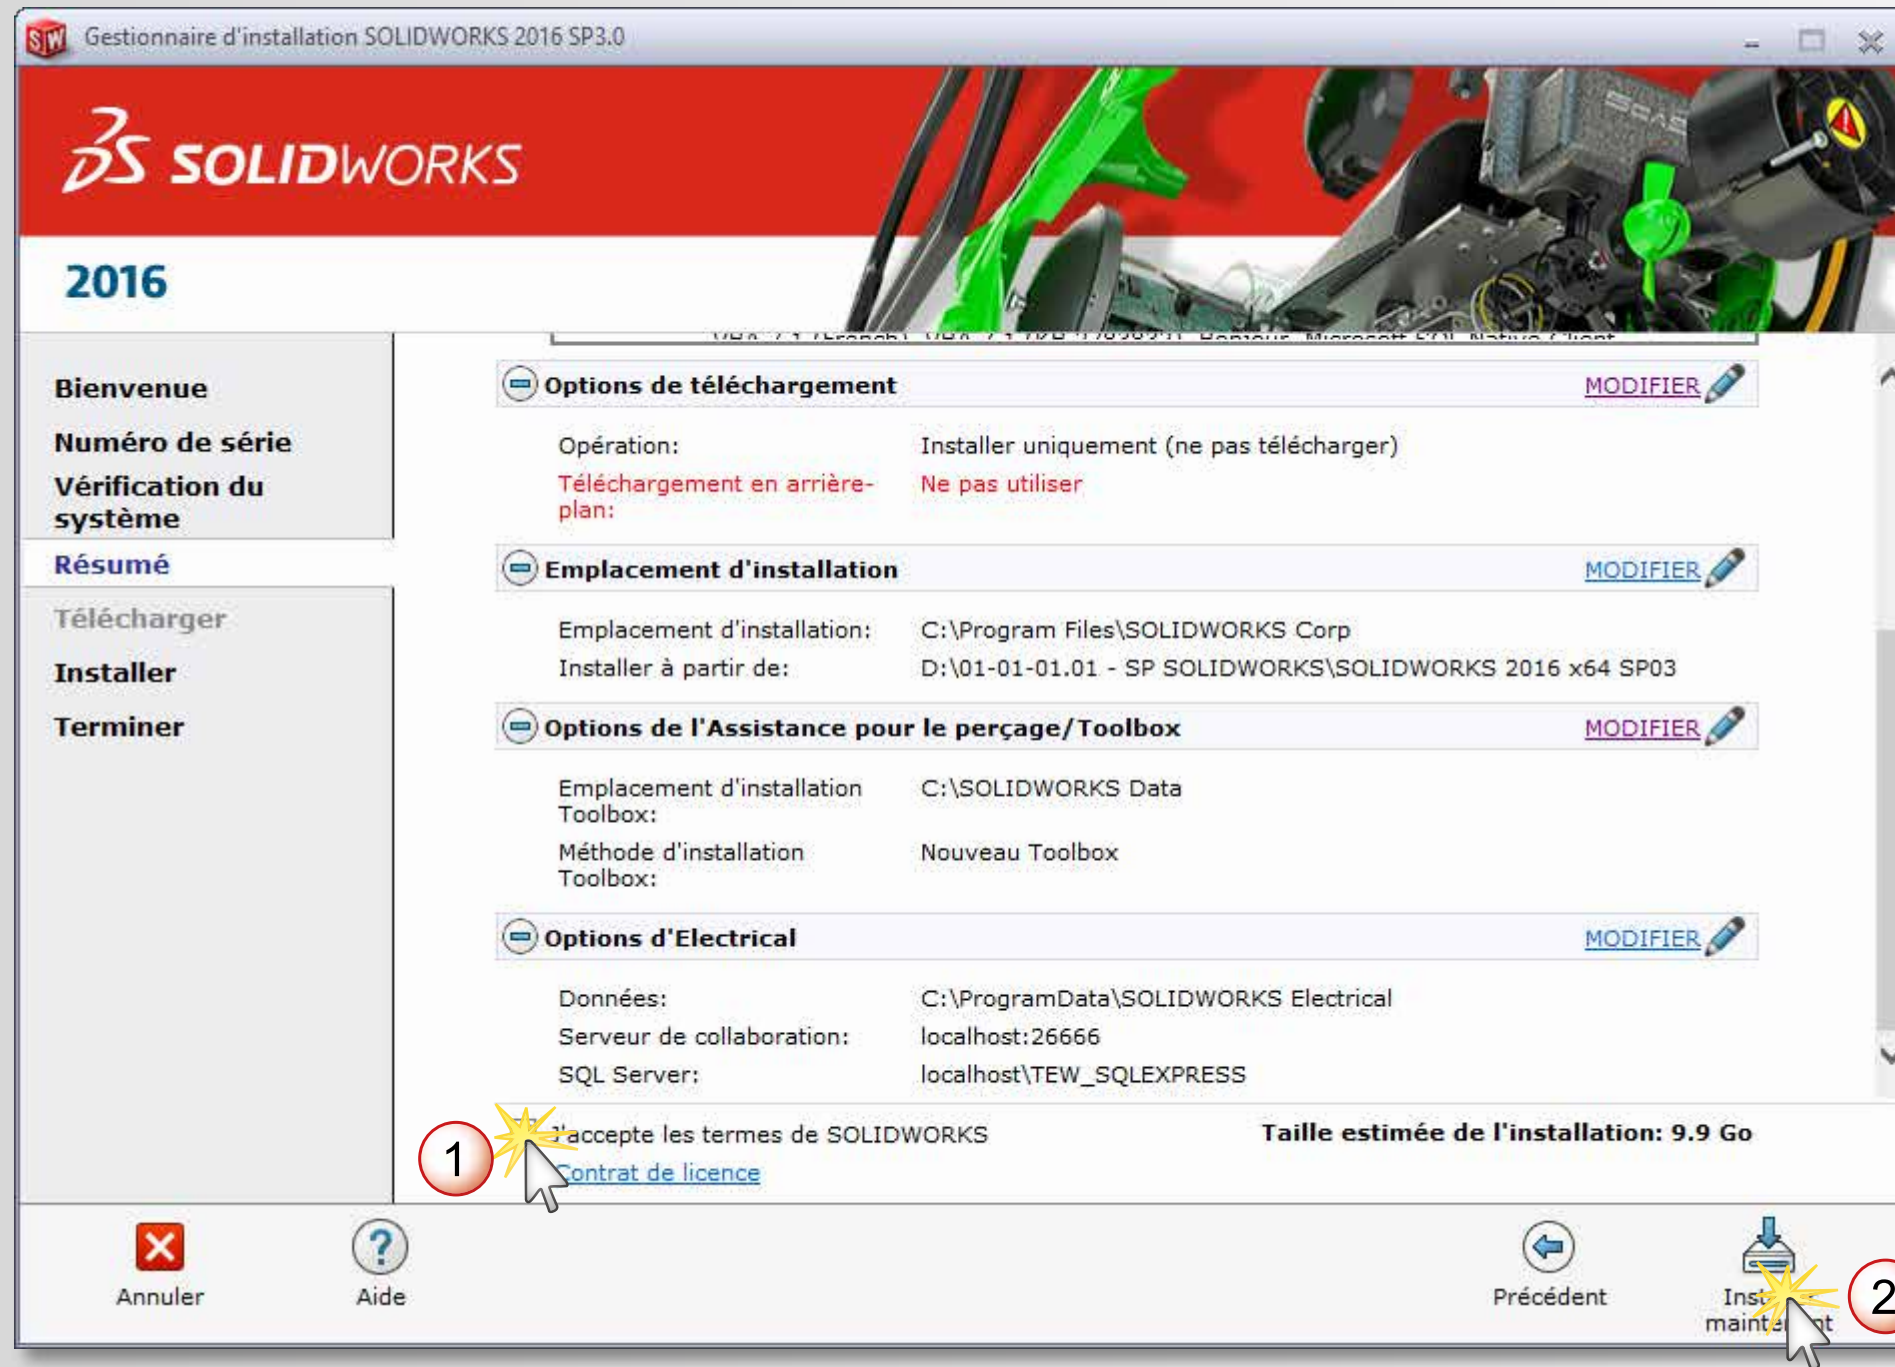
Gestionnaire d'installation SOLIDWORKS 2016 SP3.0

SOLIDWORKS

2016

Bienvenue

Numéro de série

Vérification du système

Résumé

Télécharger

Installer

Terminer

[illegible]

Options de téléchargement MODIFIER

Opération: Installer uniquement (ne pas télécharger)

Téléchargement en arrière-plan: Ne pas utiliser

Emplacement d'installation MODIFIER

Emplacement d'installation: C:\Program Files\SOLIDWORKS Corp

Installer à partir de: D:\01-01-01.01 - SP SOLIDWORKS\SOLIDWORKS 2016 x64 SP03

Options de l'Assistance pour le perçage/Toolbox MODIFIER

Emplacement d'installation Toolbox: C:\SOLIDWORKS Data

Méthode d'installation Toolbox: Nouveau Toolbox

Options d'Electrical MODIFIER

Données: C:\ProgramData\SOLIDWORKS Electrical

Serveur de collaboration: localhost:26666

SQL Server: localhost\TEW_SQLEXPRESS

1

J'accepte les termes de SOLIDWORKS Contrat de licence

Taille estimée de l'installation: 9.9 Go

Annuler

Aide

Précédent

Ins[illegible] mainte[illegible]t

2